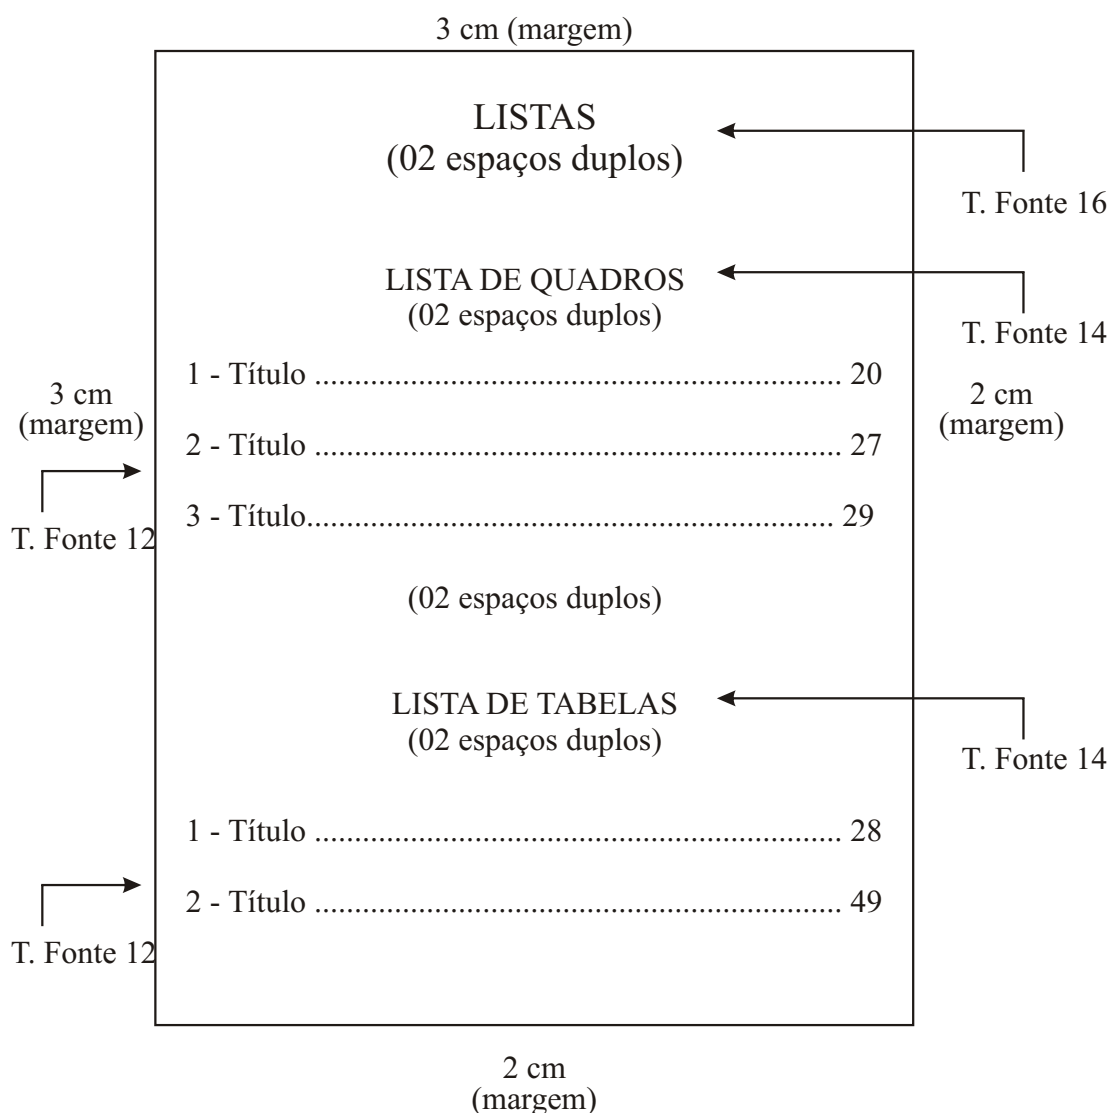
3 cm (margem)

LISTAS
(02 espaços duplos)

T. Fonte 16

LISTA DE QUADROS
(02 espaços duplos)

T. Fonte 14

3 cm
(margem)

1 - Título ........................................................... 20

2 cm
(margem)

2 - Título ........................................................... 27

3 - Título........................................................... 29

T. Fonte 12

(02 espaços duplos)

LISTA DE TABELAS
(02 espaços duplos)

T. Fonte 14

1 - Título ........................................................... 28

2 - Título ........................................................... 49

T. Fonte 12

2 cm
(margem)